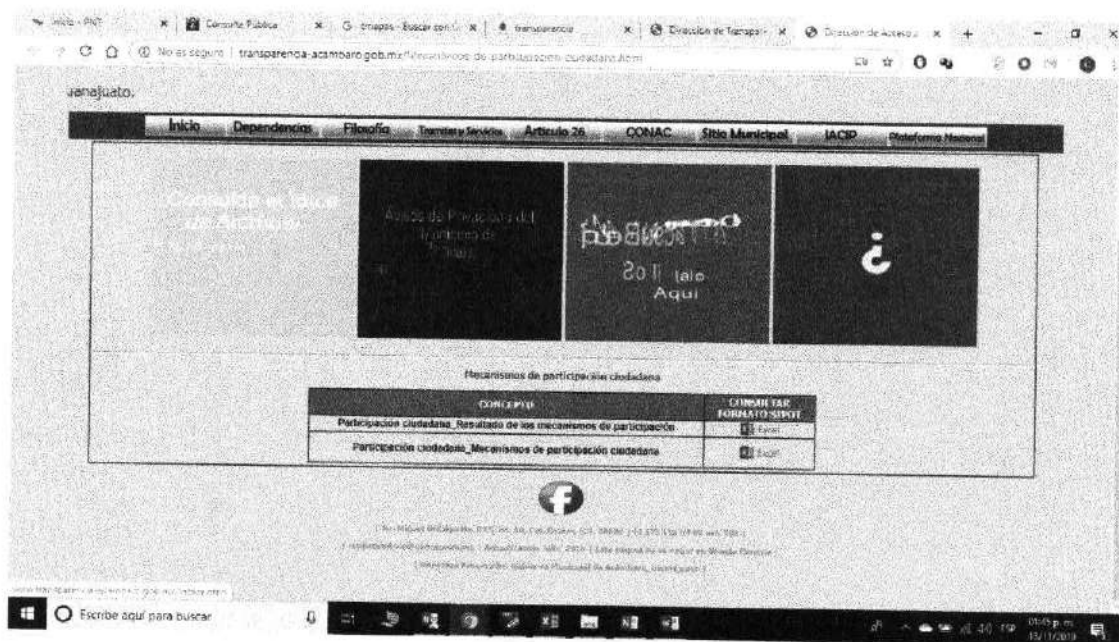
Inicio - PNT | Consulta Pública | G. émapas - Buscar con G | transparencia | Dirección de Transpar | Dirección de Acceso a

No es seguro | transparencia-acambaro.gob.mx/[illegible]-de-participacion-ciudadana.html

uanajuato.

Inicio | Dependencias | Filosofía | Tramites y Servicios | Artículo 26 | CONAC | Sitio Municipal | IACIP | Plataforma Nacional

Consulta el Índice de Archivos

Aviso de Privacidad del Municipio de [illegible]

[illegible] Solícitalo Aquí

¿

Mecanismos de participación ciudadana

| CONCEPTO | CONSULTAR FORMATO SIPOT |
|---|---|
| Participación ciudadana_Resultado de los mecanismos de participación | Excel |
| Participación ciudadana_Mecanismos de participación ciudadana | Excel |

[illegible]

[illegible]

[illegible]

Escribe aquí para buscar

01:45 p.m. 15/11/2019